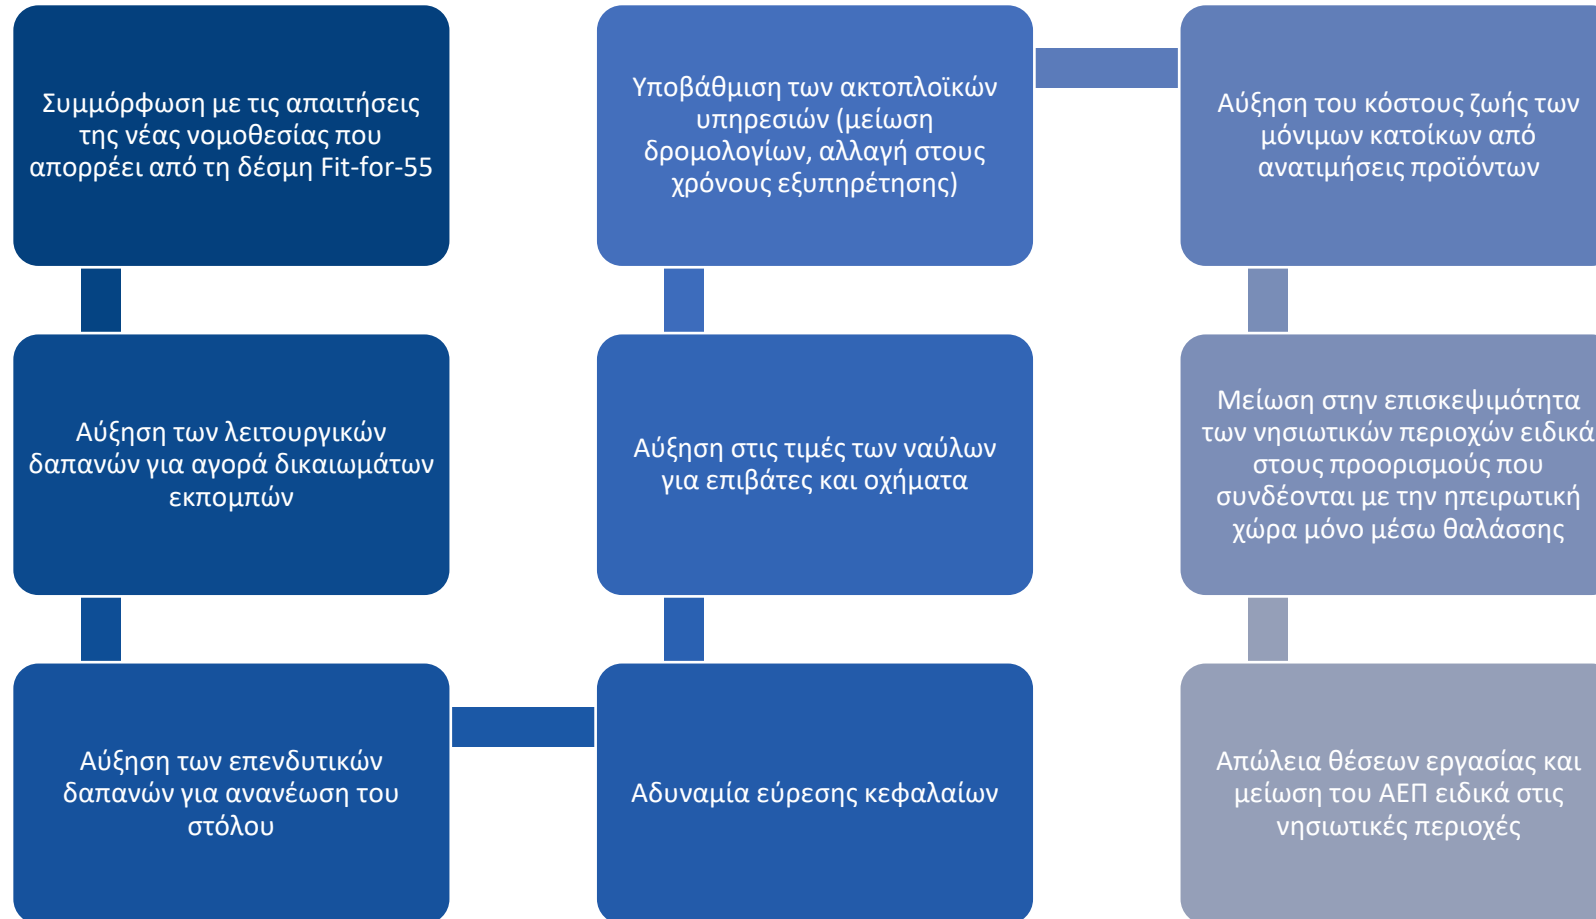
Συμμόρφωση με τις απαιτήσεις της νέας νομοθεσίας που απορρέει από τη δέσμη Fit-for-55

Αύξηση των λειτουργικών δαπανών για αγορά δικαιωμάτων εκπομπών

Αύξηση των επενδυτικών δαπανών για ανανέωση του στόλου

Υποβάθμιση των ακτοπλοϊκών υπηρεσιών (μείωση δρομολογίων, αλλαγή στους χρόνους εξυπηρέτησης)

Αύξηση στις τιμές των ναύλων για επιβάτες και οχήματα

Αδυναμία εύρεσης κεφαλαίων

Αύξηση του κόστους ζωής των μόνιμων κατοίκων από ανατιμήσεις προϊόντων

Μείωση στην επισκεψιμότητα των νησιωτικών περιοχών ειδικά στους προορισμούς που συνδέονται με την ηπειρωτική χώρα μόνο μέσω θαλάσσης

Απώλεια θέσεων εργασίας και μείωση του ΑΕΠ ειδικά στις νησιωτικές περιοχές